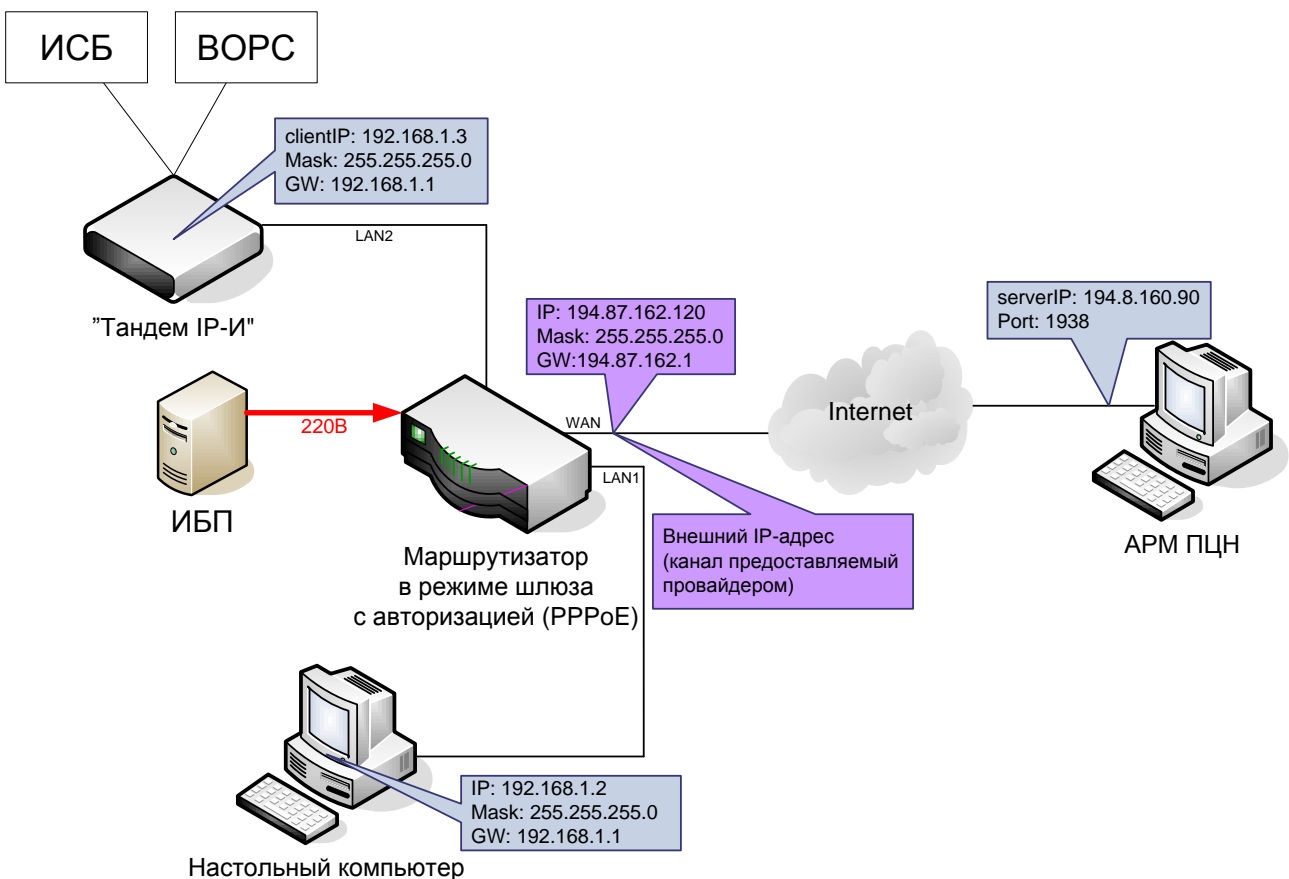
ИСБ

ВОРС

clientIP: 192.168.1.3
Mask: 255.255.255.0
GW: 192.168.1.1

LAN2

"Тандем IP-И"

IP: 194.87.162.120
Mask: 255.255.255.0
GW:194.87.162.1

serverIP: 194.8.160.90
Port: 1938

220В

WAN

Internet

LAN1

ИБП

Внешний IP-адрес
(канал предоставляемый провайдером)

Маршрутизатор
в режиме шлюза
с авторизацией (PPPoE)

АРМ ПЦН

IP: 192.168.1.2
Mask: 255.255.255.0
GW: 192.168.1.1

Настольный компьютер